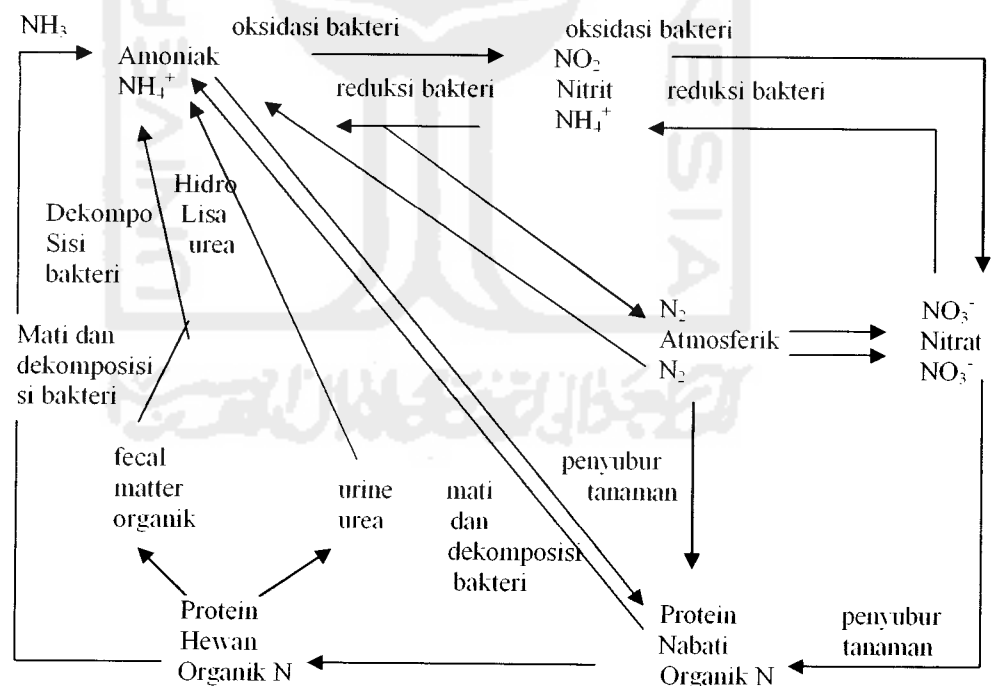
$NH_3$

Amoniak
$NH_4^+$

oksidasi bakteri

reduksi bakteri

oksidasi bakteri
$NO_2$
Nitrit
$NH_4^+$

reduksi bakteri

Hidro
Lisa
urea

Dekompo
Sisi
bakteri

Mati dan
dekomposisi
si bakteri

$N_2$
Atmosferik
$N_2$

$NO_3^-$
Nitrat
$NO_3^-$

fecal
matter
organik

urine
urea

mati
dan
dekomposisi
bakteri

penyubur
tanaman

Protein
Hewan
Organik N

Protein
Nabati
Organik N

penyubur
tanaman